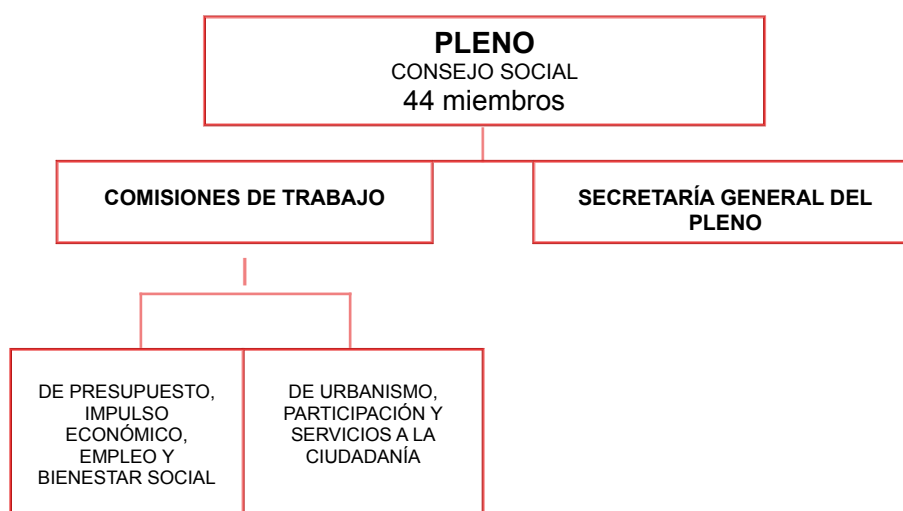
PLENO
CONSEJO SOCIAL
44 miembros

COMISIONES DE TRABAJO

SECRETARÍA GENERAL DEL PLENO

DE PRESUPUESTO, IMPULSO ECONÓMICO, EMPLEO Y BIENESTAR SOCIAL

DE URBANISMO, PARTICIPACIÓN Y SERVICIOS A LA CIUDADANÍA